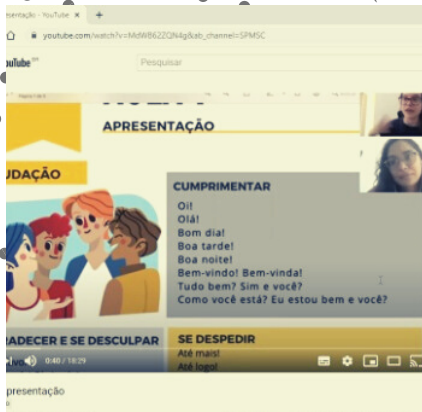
resentação - YouTube ×  +

youtube.com/watch?v=MdW8622QN4g&ab_channel=SPMSC

uTube

Pesquisar

APRESENTAÇÃO

UDAÇÃO

CUMPRIMENTAR

Oi!
Olá!
Bom dia!
Boa tarde!
Boa noite!
Bem-vindo! Bem-vinda!
Tudo bem? Sim e você?
Como você está? Eu estou bem e você?

RADECER E SE DESCULPAR

SE DESPEDIR

Até mais!
Até logo!

0:40 / 18:29

presentação